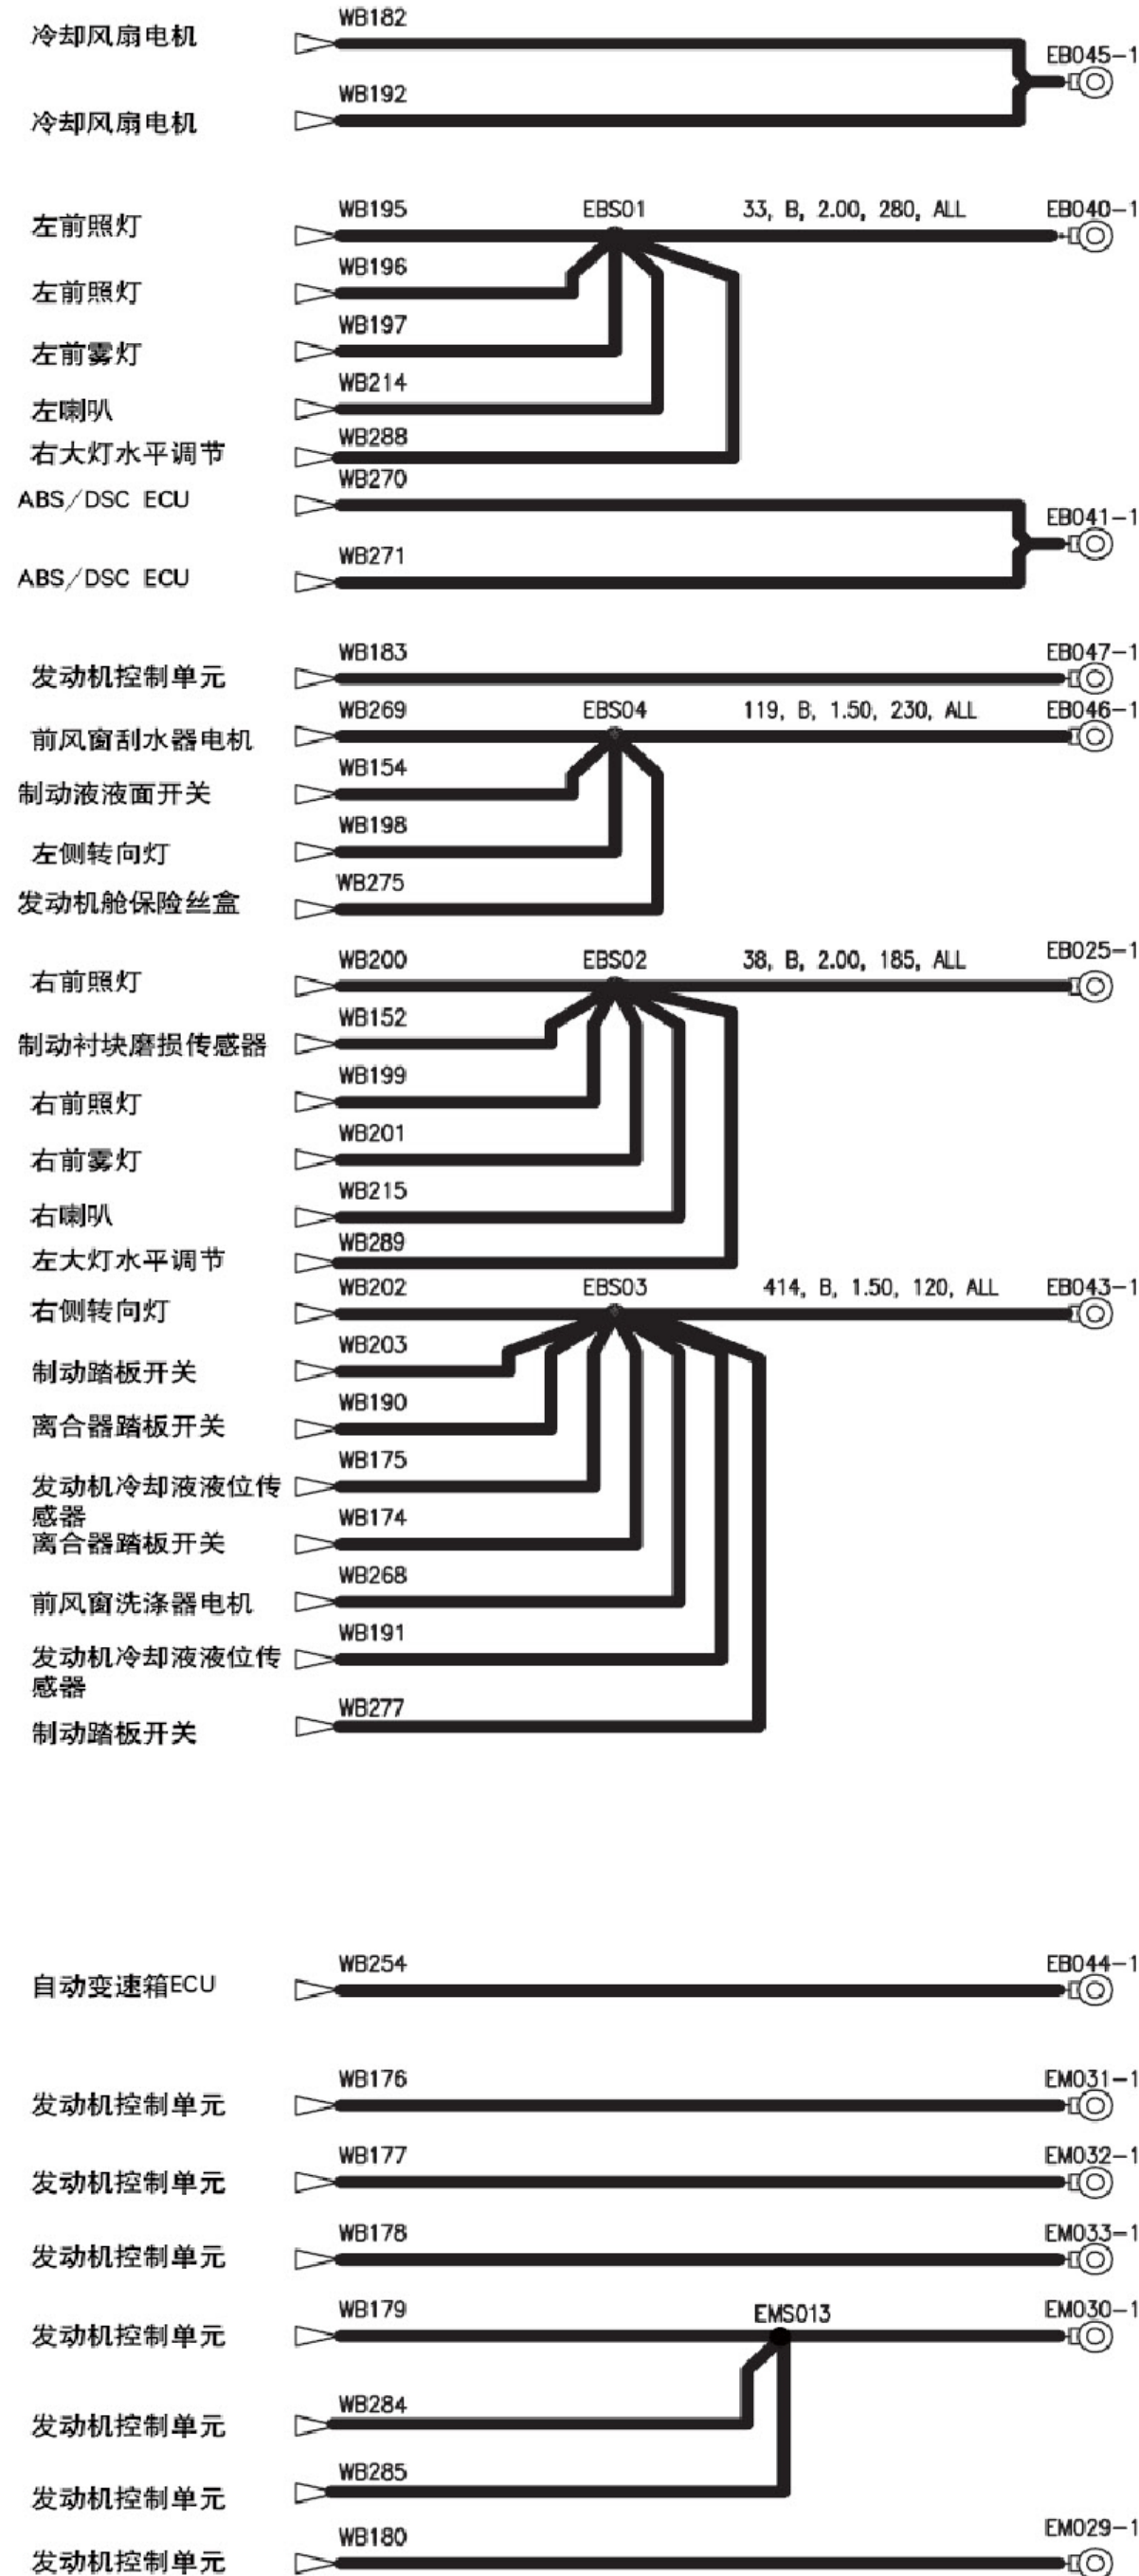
冷却风扇电机 WB182
EB045-1
冷却风扇电机 WB192

左前照灯 WB195 EBS01 33, B, 2.00, 280, ALL EB040-1
左前照灯 WB196
左前雾灯 WB197
左喇叭 WB214
右大灯水平调节 WB288
ABS/DSC ECU WB270
EB041-1
ABS/DSC ECU WB271

发动机控制单元 WB183 EB047-1
前风窗刮水器电机 WB269 EBS04 119, B, 1.50, 230, ALL EB046-1
制动液液面开关 WB154
左侧转向灯 WB198
发动机舱保险丝盒 WB275

右前照灯 WB200 EBS02 38, B, 2.00, 185, ALL EB025-1
制动衬块磨损传感器 WB152
右前照灯 WB199
右前雾灯 WB201
右喇叭 WB215
左大灯水平调节 WB289
右侧转向灯 WB202 EBS03 414, B, 1.50, 120, ALL EB043-1
制动踏板开关 WB203
离合器踏板开关 WB190
发动机冷却液液位传感器 WB175
离合器踏板开关 WB174
前风窗洗涤器电机 WB268
发动机冷却液液位传感器 WB191
制动踏板开关 WB277

自动变速箱ECU WB254 EB044-1

发动机控制单元 WB176 EM031-1
发动机控制单元 WB177 EM032-1
发动机控制单元 WB178 EM033-1
发动机控制单元 WB179 EMS013 EM030-1
发动机控制单元 WB284
发动机控制单元 WB285
发动机控制单元 WB180 EM029-1